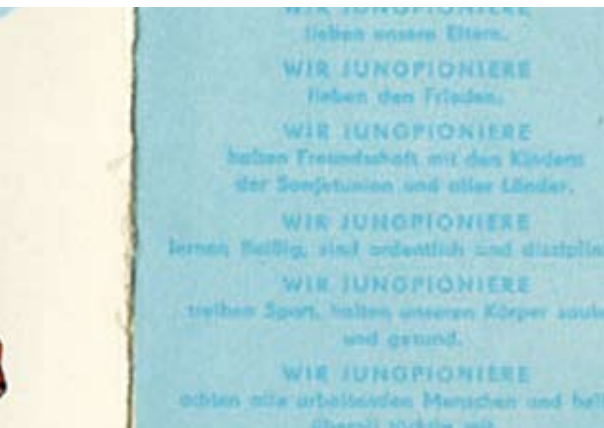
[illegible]
lieben unsere Eltern.

WIR JUNGPIONIERE
lieben den Frieden.

WIR JUNGPIONIERE
halten Freundschaft mit den Kindern der Sowjetunion und aller Länder.

WIR JUNGPIONIERE
lernen fleißig, sind ordentlich und diszipli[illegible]

WIR JUNGPIONIERE
treiben Sport, halten unseren Körper saub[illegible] und gesund.

WIR JUNGPIONIERE
achten alle arbeitenden Menschen und hel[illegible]
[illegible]